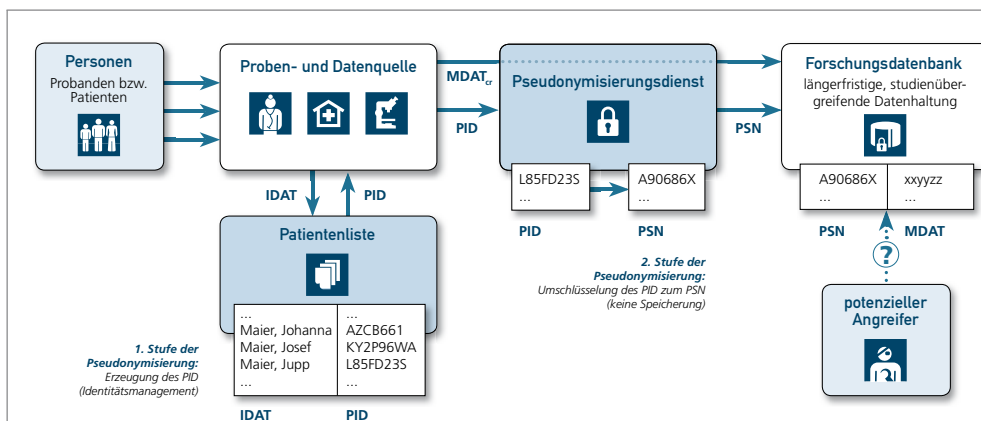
Personen
Probanden bzw. Patienten

Proben- und Datenquelle

MDAT$_{cr}$

PID

Pseudonymisierungsdienst

PSN

Forschungsdatenbank
längerfristige, studienübergreifende Datenhaltung

IDAT

PID

L85FD23S
...

A90686X
...

PID

PSN

A90686X
...

xxyyzz
...

PSN

MDAT

Patientenliste

2. Stufe der Pseudonymisierung:
Umschlüsselung des PID zum PSN (keine Speicherung)

?

potenzieller Angreifer

| ... | ... |
|---|---|
| Maier, Johanna | AZCB661 |
| Maier, Josef | KY2P96WA |
| Maier, Jupp | L85FD23S |
| ... | ... |

1. Stufe der Pseudonymisierung:
Erzeugung des PID (Identitätsmanagement)

IDAT

PID